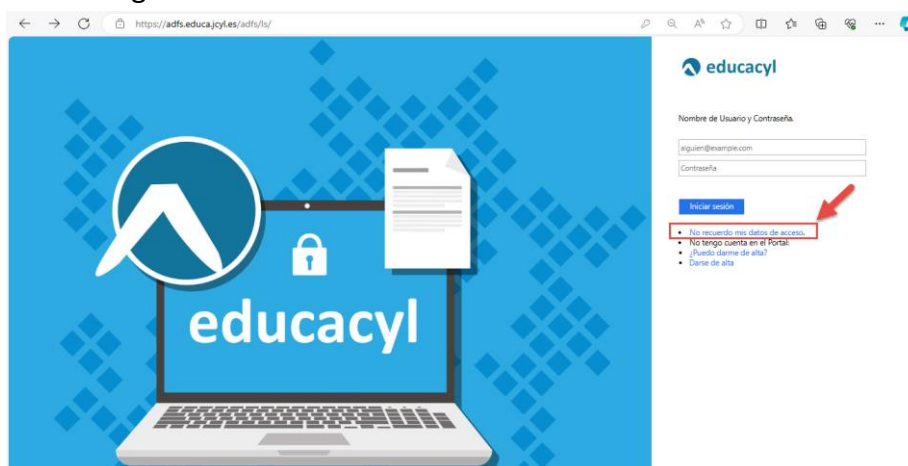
https://adfs.educa.jcyl.es/adfs/ls/

educacyl

educacyl

Nombre de Usuario y Contraseña.

alguien@example.com

Contraseña

Iniciar sesión

- No recuerdo mis datos de acceso.
- No tengo cuenta en el Portal:
- ¿Puedo darme de alta?
- Darse de alta